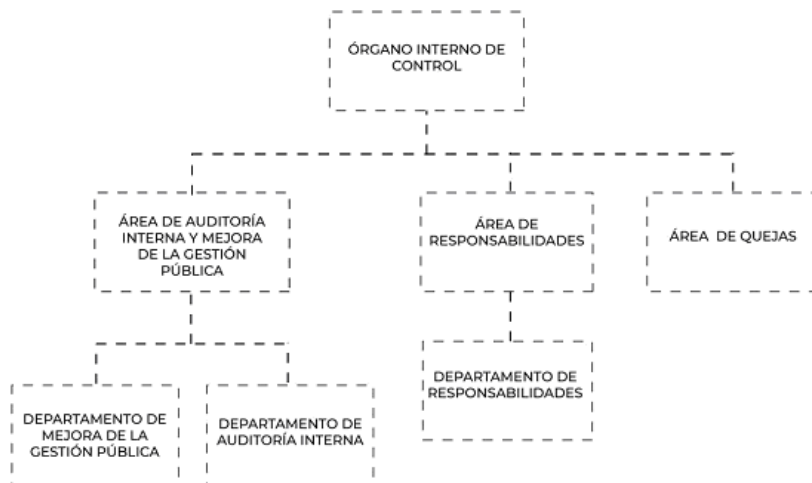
ÓRGANO INTERNO DE CONTROL

ÁREA DE AUDITORÍA INTERNA Y MEJORA DE LA GESTIÓN PÚBLICA

ÁREA DE RESPONSABILIDADES

ÁREA DE QUEJAS

DEPARTAMENTO DE MEJORA DE LA GESTIÓN PÚBLICA

DEPARTAMENTO DE AUDITORÍA INTERNA

DEPARTAMENTO DE RESPONSABILIDADES